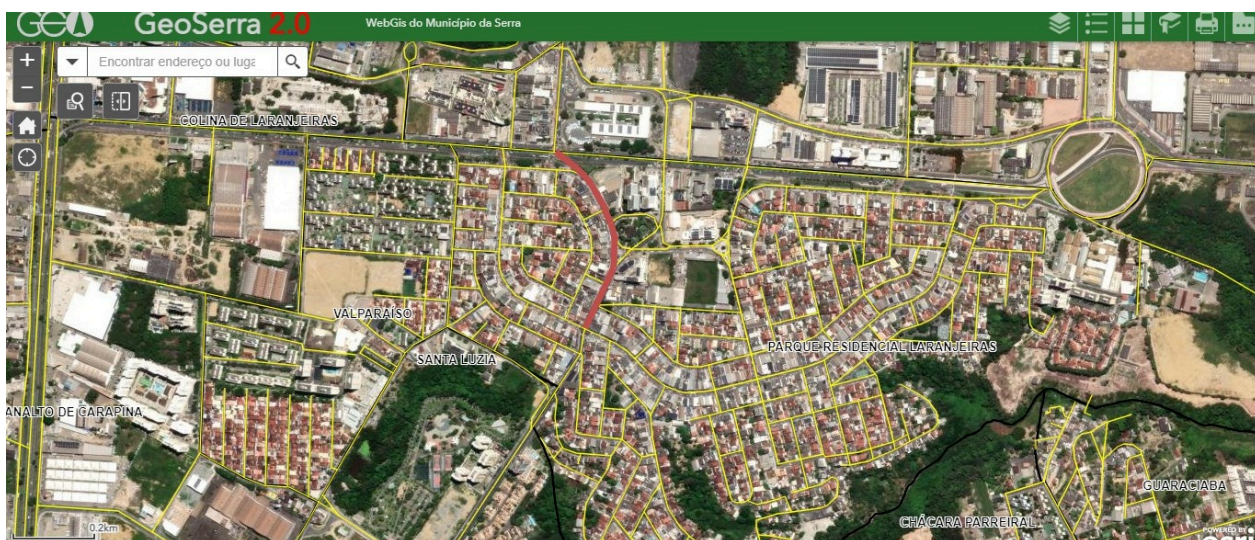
GEO GeoSerra 2.0 WebGis do Município da Serra

Encontrar endereço ou luga

COLINA DE LARANJEIRAS

VALPARAÍSO

SANTA LUZIA

PARQUE RESIDENCIAL LARANJEIRAS

ANALTO DE CARAPINA

GUARACIABA

CHÁCARA PARREIRAL

0.2km

POWERED BY esri